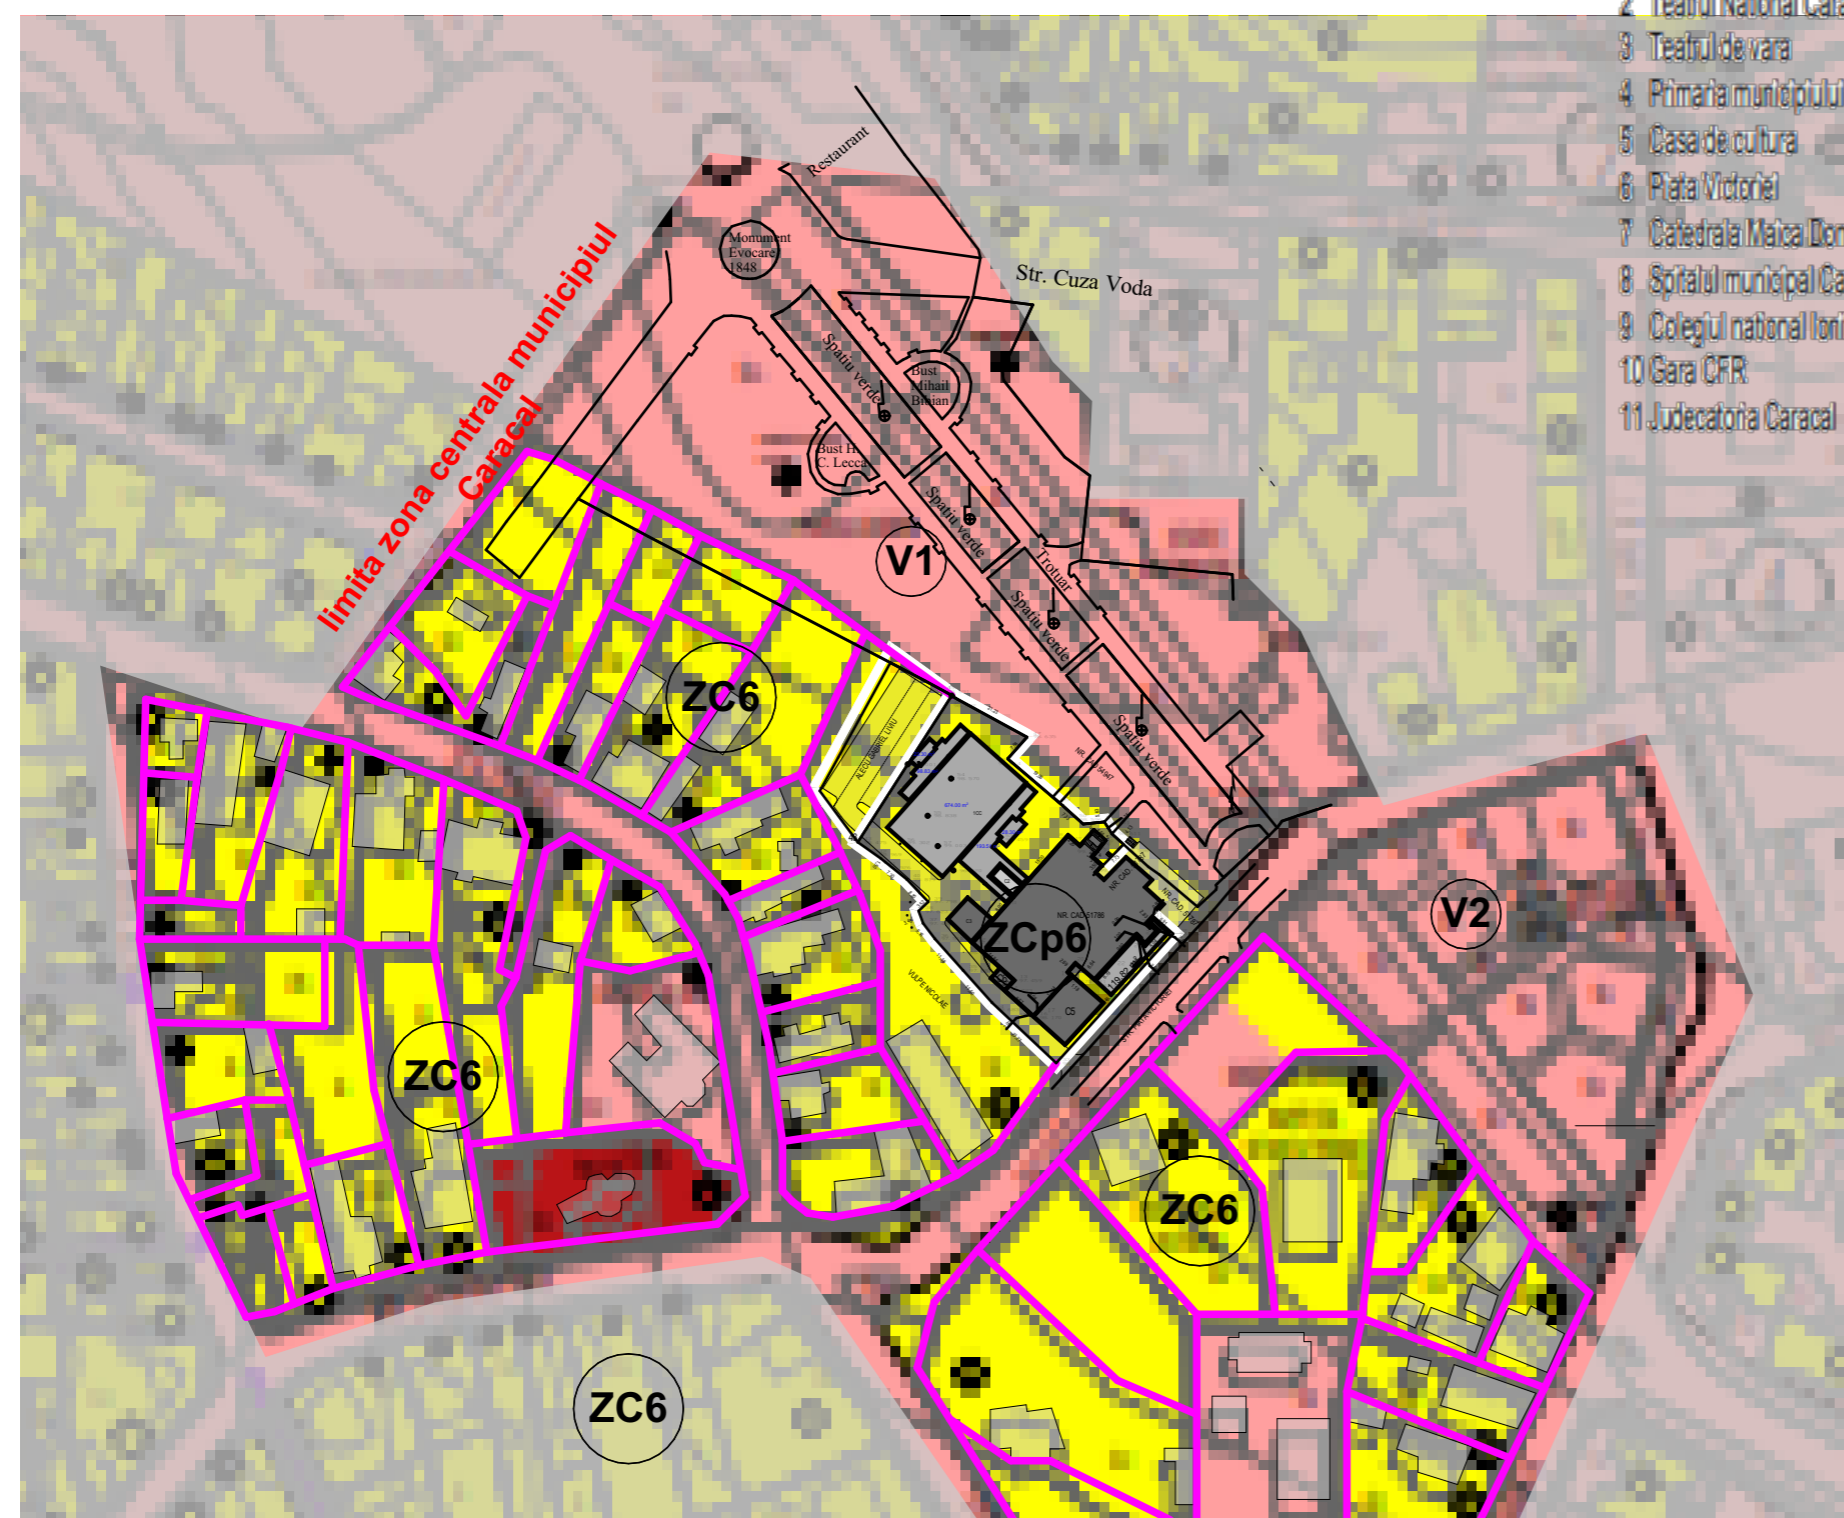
2 Teatrul National Cara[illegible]
3 Teatrul de vara
4 Primaria municipiului
5 Casa de cultura
6 Piata Victoriei
7 Catedrala Maica Dom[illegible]
8 Spitalul municipal Ca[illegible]
9 Colegiul national Ioni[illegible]
10 Gara CFR
11 Judecatoria Caracal

Restaurant
Monument Evocare 1848
Str. Cuza Voda
Spatiu verde
Bust Mihail Bibian
Bust H. C. Lecca
limita zona centrala municipiul Caracal
Spatiu verde
Trotuar
Spatiu verde
Spatiu verde
V1
ZC6
ZCp6
V2
ZC6
ZC6
ZC6